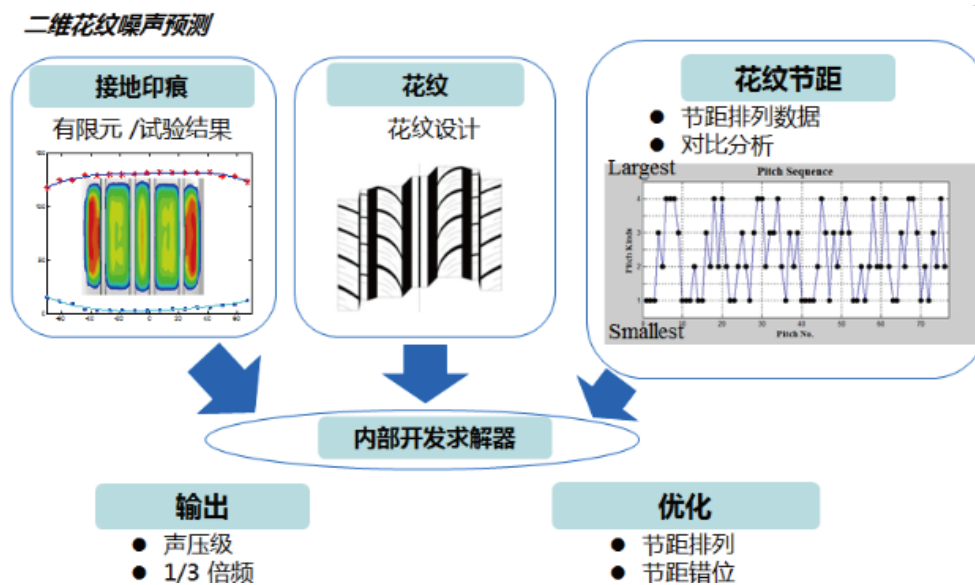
二维花纹噪声预测

接地印痕

有限元 /试验结果

花纹

花纹设计

花纹节距

● 节距排列数据
● 对比分析

Largest

Pitch Sequence

Pitch Kinds

Pitch No.

Smallest

内部开发求解器

输出

● 声压级
● 1/3 倍频

优化

● 节距排列
● 节距错位